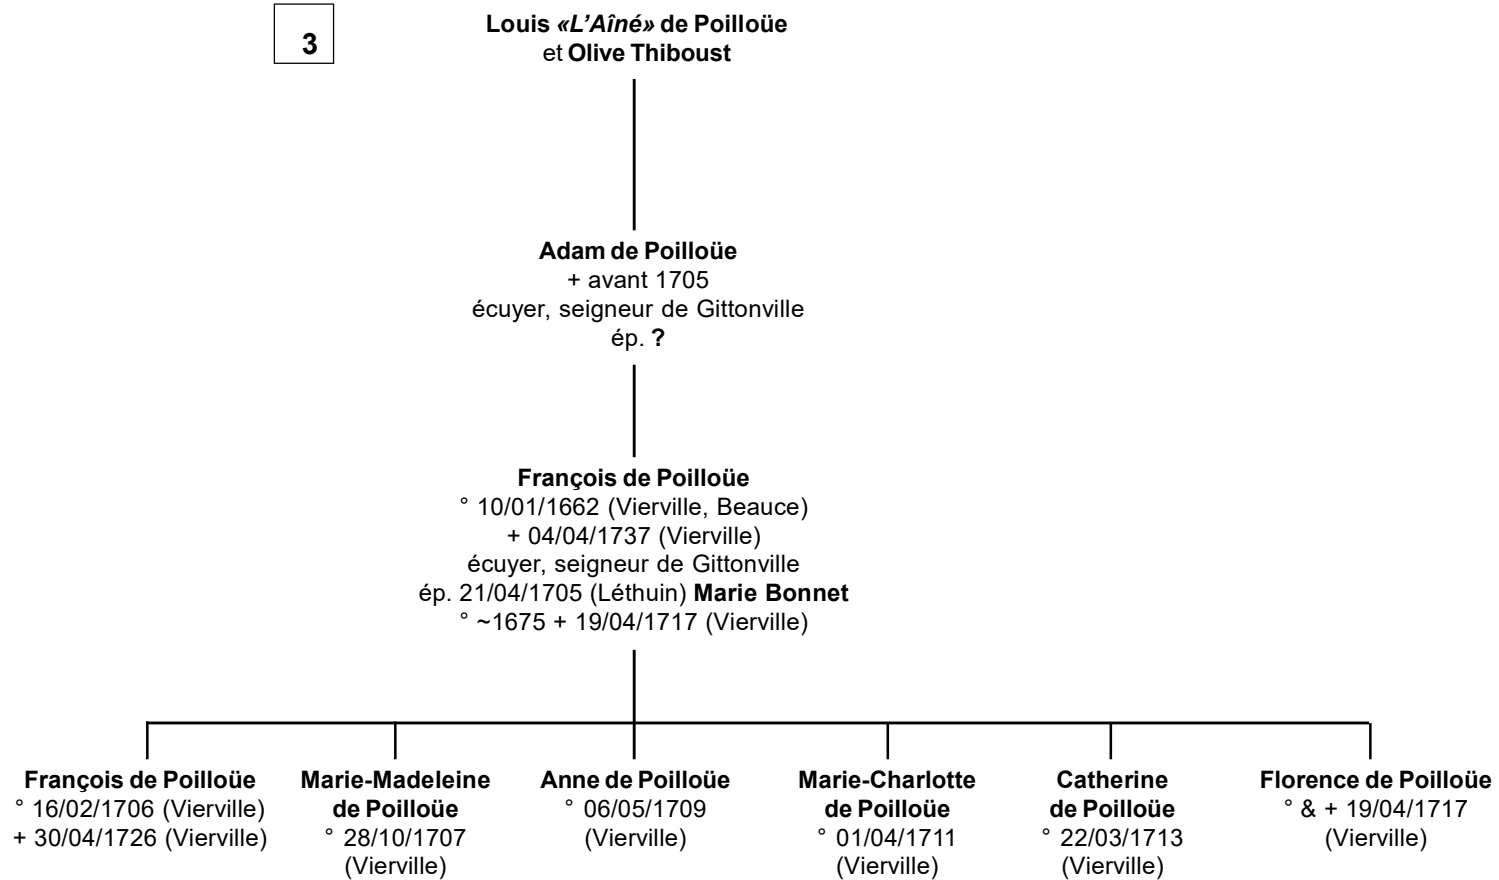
3

Louis «L'Aîné» de Poilloüe
et Olive Thiboust

Adam de Poilloüe
+ avant 1705
écuyer, seigneur de Gittonville
ép. ?

François de Poilloüe
° 10/01/1662 (Vierville, Beauce)
+ 04/04/1737 (Vierville)
écuyer, seigneur de Gittonville
ép. 21/04/1705 (Léthuin) Marie Bonnet
° ~1675 + 19/04/1717 (Vierville)

François de Poilloüe
° 16/02/1706 (Vierville)
+ 30/04/1726 (Vierville)

Marie-Madeleine de Poilloüe
° 28/10/1707 (Vierville)

Anne de Poilloüe
° 06/05/1709 (Vierville)

Marie-Charlotte de Poilloüe
° 01/04/1711 (Vierville)

Catherine de Poilloüe
° 22/03/1713 (Vierville)

Florence de Poilloüe
° & + 19/04/1717 (Vierville)